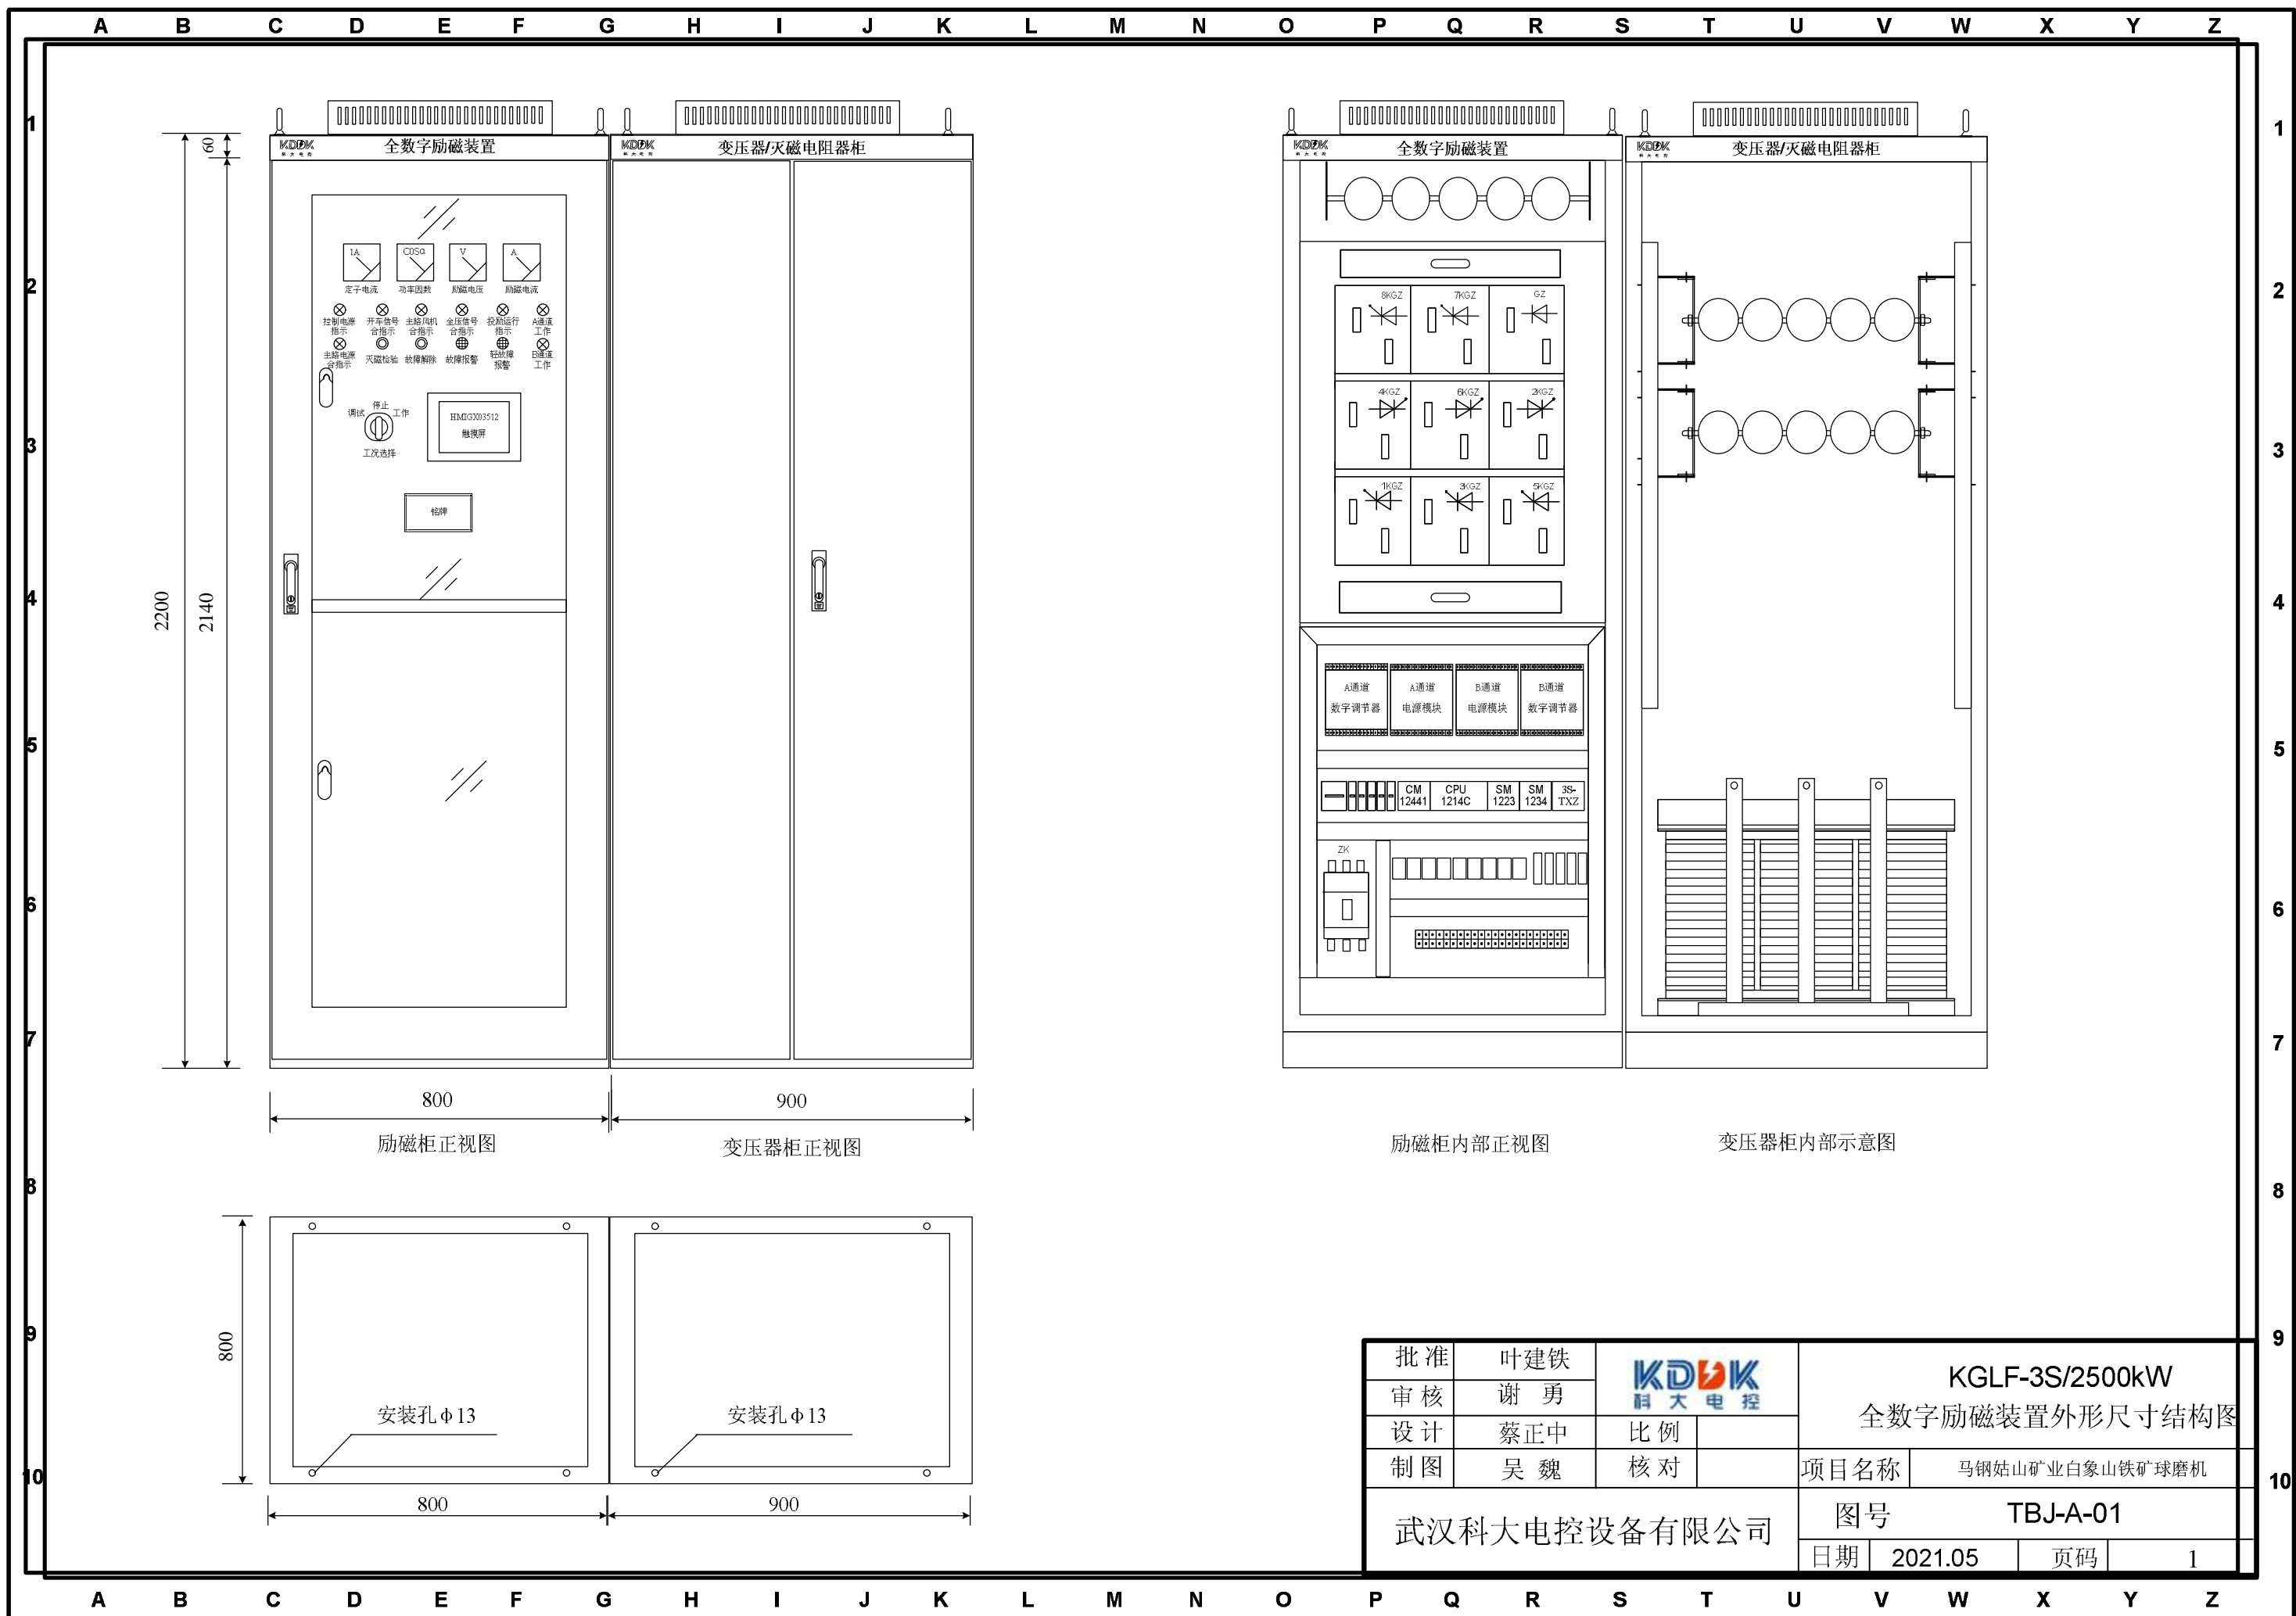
A B C D E F G H I J K L M N O P Q R S T U V W X Y Z

1 2 3 4 5 6 7 8 9 10

KDDK 全数字励磁装置

KDDK 变压器/灭磁电阻器柜

60

2200

2140

IA 定子电流
COSα 功率因数
V 励磁电压
A 励磁电流

控制电源指示 开车信号合指示 主路风机合指示 全压信号合指示 投励运行指示 A通道工作

主路电源合指示 灭磁检验 故障解除 故障报警 轻故障报警 B通道工作

调试 停止 工作

工况选择

HMIGX03512 触摸屏

铭牌

800

900

励磁柜正视图

变压器柜正视图

KDDK 全数字励磁装置

KDDK 变压器/灭磁电阻器柜

8KGZ 7KGZ GZ

4KGZ 6KGZ 2KGZ

1KGZ 3KGZ 5KGZ

A通道 数字调节器
A通道 电源模块
B通道 电源模块
B通道 数字调节器

CM 12441
CPU 1214C
SM 1223
SM 1234
3S-TXZ

ZK

励磁柜内部正视图

变压器柜内部示意图

800

安装孔ф13

安装孔ф13

800

900

| 批准 | 叶建铁 | | KGLF-3S/2500kW 全数字励磁装置外形尺寸结构图 |
|---|---|---|---|
| 审核 | 谢 勇 | KDDK 科大电控 | |
| 设计 | 蔡正中 | 比例 | |
| 制图 | 吴 魏 | 核对 | 项目名称 马钢姑山矿业白象山铁矿球磨机 |

武汉科大电控设备有限公司

图号 TBJ-A-01

日期 2021.05 页码 1